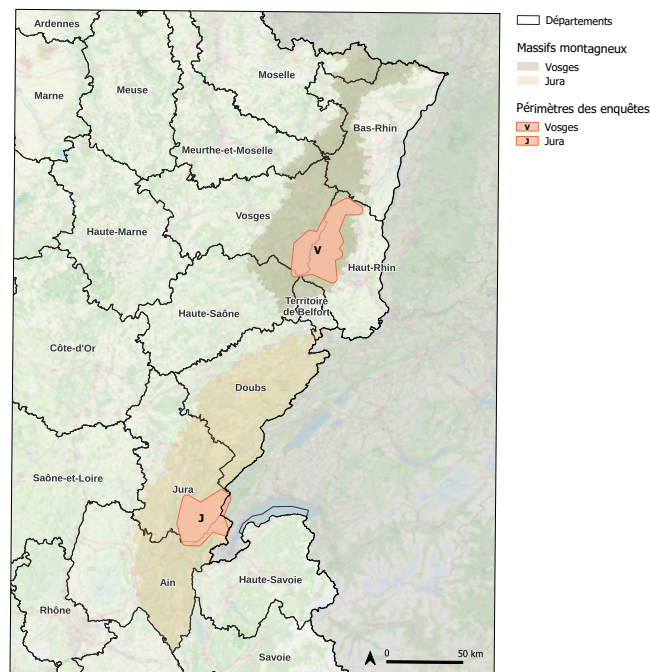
Ardennes
Moselle
Marne
Meuse
Bas-Rhin
Meurthe-et-Moselle
Vosges
Haute-Marne
V
Haut-Rhin
Territoire de Belfort
Haute-Saône
Côte-d'Or
Doubs
Saône-et-Loire
Jura
J
Ain
Haute-Savoie
Rhône
Savoie
0
50 km

Départements
Massifs montagneux
Vosges
Jura
Périmètres des enquêtes
V Vosges
J Jura